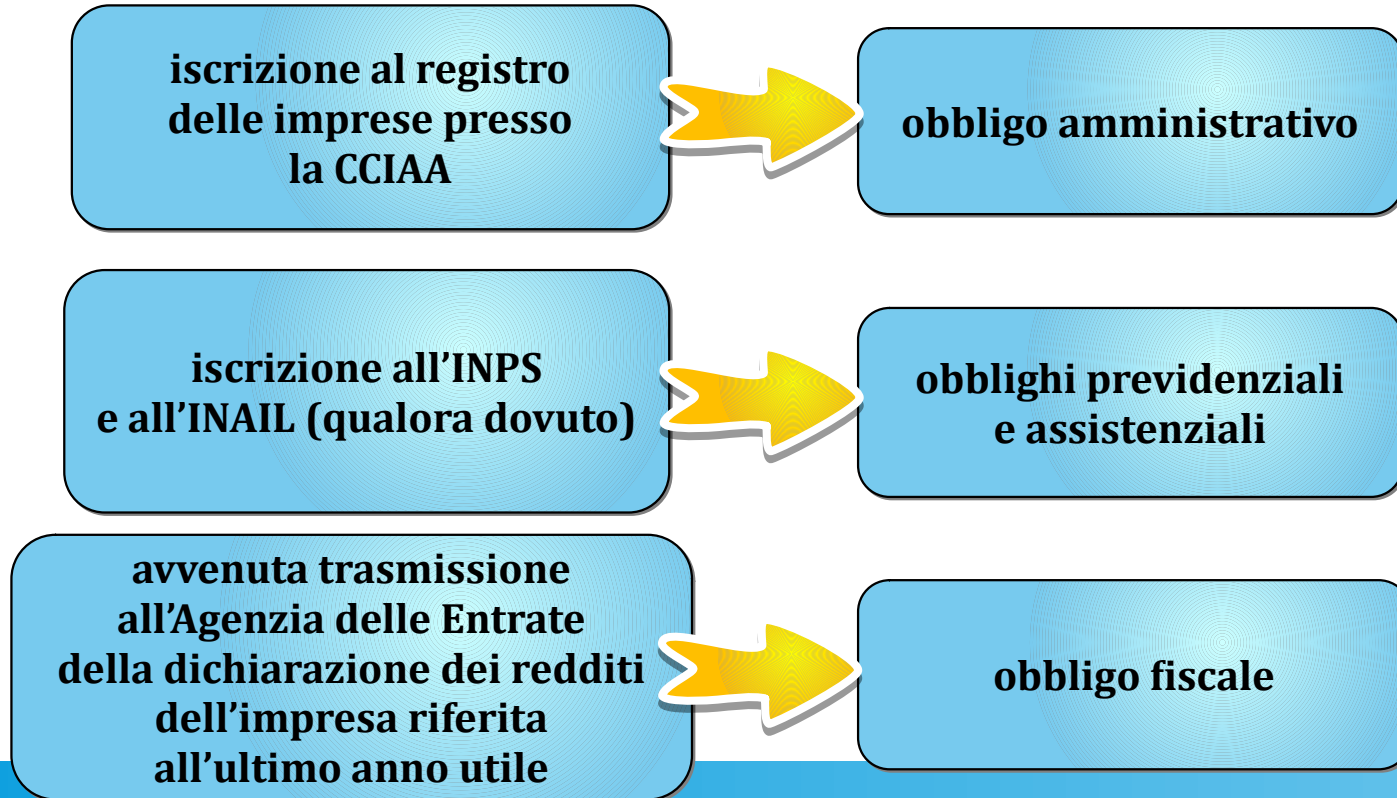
iscrizione al registro delle imprese presso la CCIAA

obbligo amministrativo

iscrizione all’INPS e all’INAIL (qualora dovuto)

obblighi previdenziali e assistenziali

avvenuta trasmissione all’Agenzia delle Entrate della dichiarazione dei redditi dell’impresa riferita all’ultimo anno utile

obbligo fiscale